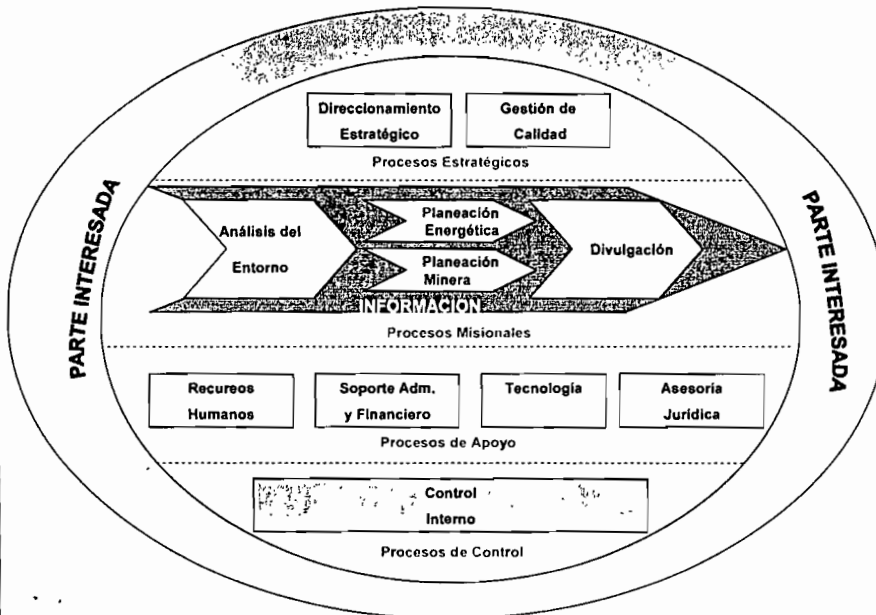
Direccionamiento Estratégico

Gestión de Calidad

Procesos Estratégicos

PARTE INTERESADA

Análisis del Entorno

Planeación Energética

Planeación Minera

Divulgación

INFORMACION

PARTE INTERESADA

Procesos Misionales

Recureos Humanos

Soporte Adm. y Financiero

Tecnología

Asesoria Juridica

Procesos de Apoyo

Control Interno

Procesos de Control